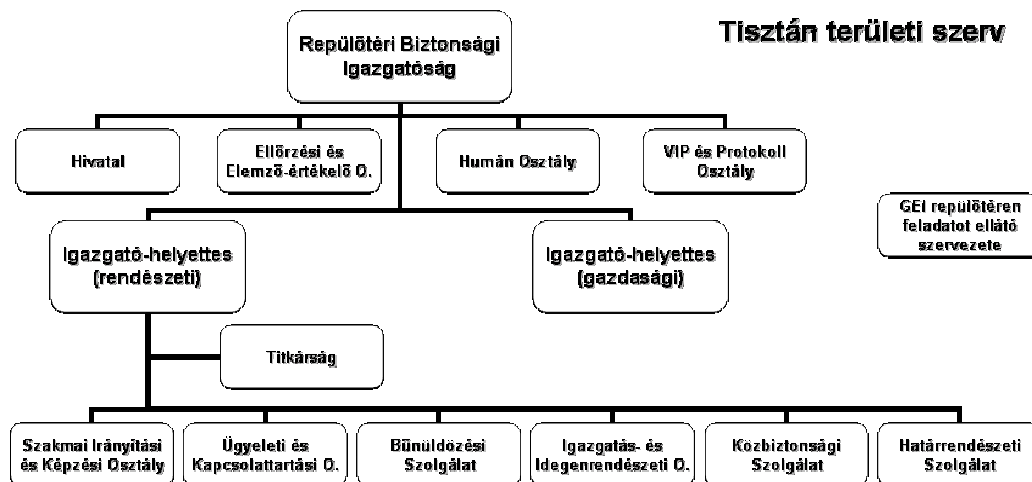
Tisztán területi szerv

Repülőtéri Biztonsági Igazgatóság

Hivatal

Ellörzési és Elemző-értékelő O.

Humán Osztály

VIP és Protokoll Osztály

GEI repülőtéren feladatot ellátó szervezete

Igazgató-helyettes (rendészeti)

Igazgató-helyettes (gazdasági)

Titkárság

Szakmai Irányítási és Képzési Osztály

Ügyeleti és Kapcsolattartási O.

Bűnüldözési Szolgálat

Igazgatás- és Idegenrendészeti O.

Közbiztonsági Szolgálat

Határrendészeti Szolgálat